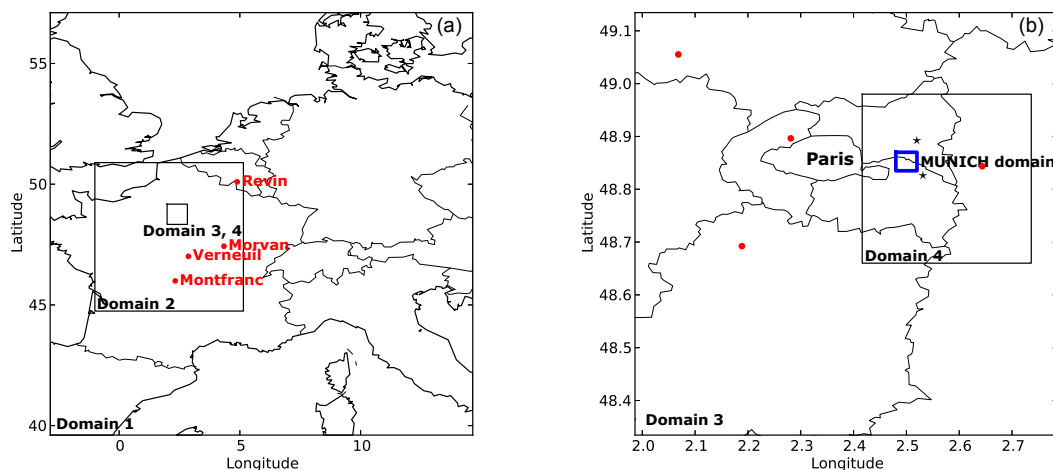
(a)

55
50
45
40
Latitude

Revin
Domain 3, 4
Morvan
Verneuil
Montfranc
Domain 2
Domain 1

0
5
10
Longitude

(b)

49.1
49.0
48.9
48.8
48.7
48.6
48.5
48.4
Latitude

Paris
MUNICH domain
Domain 4
Domain 3

2.0
2.1
2.2
2.3
2.4
2.5
2.6
2.7
Longitude